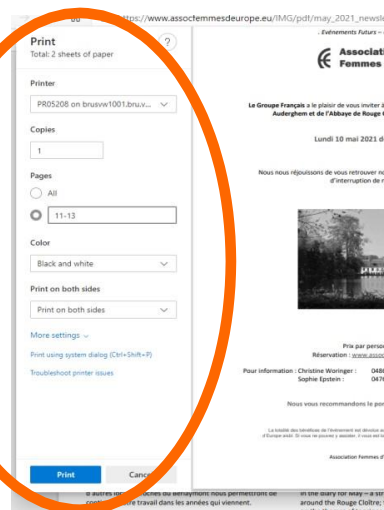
https://www.assocfemmeseurope.eu/IMG/pdf/may_2021_newsle

Print
Total: 2 sheets of paper

Printer
PR05208 on brusvw1001.bru.v...

Copies
1

Pages
All
11-13

Color
Black and white

Print on both sides
Print on both sides

More settings
Print using system dialog (Ctrl+Shift+P)
Troubleshoot printer issues

Print
Cancel

Evénements Futurs –

Associati
Femmes

Le Groupe Français a le plaisir de vous inviter à
Auderghem et de l'Abbaye de Rouge C

Lundi 10 mai 2021 d

Nous nous réjouissons de vous retrouver no
d'interruption de n

Prix par perso
Réservation : www.asso

Pour information : Christine Woringer : 048
Sophie Epstein : 047

Nous vous recommandons le po

Association Femmes d

autres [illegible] ches du Benaymont nous permettront de
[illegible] travail dans les années qui viennent.

in the diary for May – a str
around the Rouge Cloître